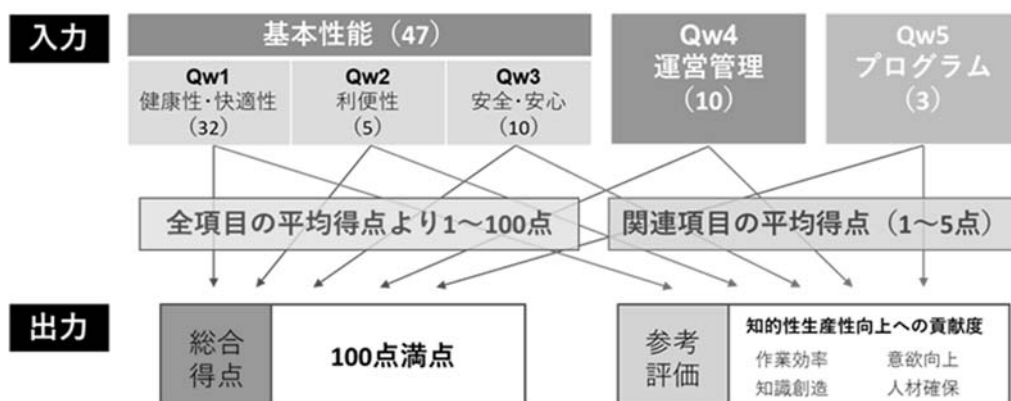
入力

基本性能（47）

Qw1
健康性・快適性
（32）

Qw2
利便性
（5）

Qw3
安全・安心
（10）

Qw4
運営管理
（10）

Qw5
プログラム
（3）

全項目の平均得点より1〜100点

関連項目の平均得点（1〜5点）

出力

総合
得点

100点満点

参考
評価

知的性生産性向上への貢献度
作業効率　意欲向上
知識創造　人材確保